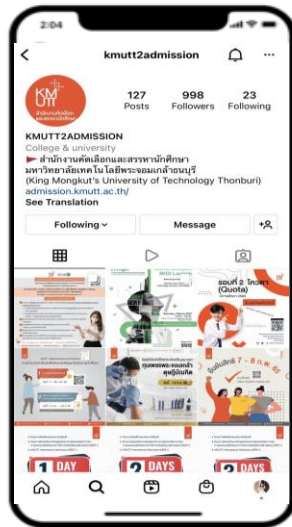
2:04

kmutt2admission

KMUTT

127 Posts
998 Followers
23 Following

KMUTT2ADMISSION
College & university
สำนักงานคัดเลือกและสรรหานักศึกษา มหาวิทยาลัยเทคโนโลยีพระจอมเกล้าธนบุรี (King Mongkut's University of Technology Thonburi)
admission.kmutt.ac.th/
See Translation

Following
Message

รอบที่ 2 โควตา (Quota)

1 DAY
2 DAYS